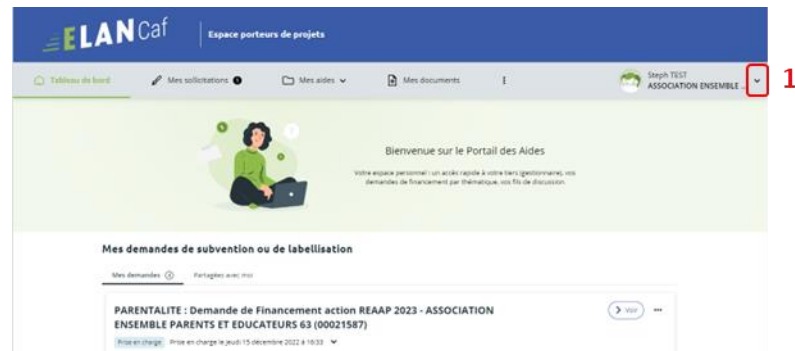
ELAN Caf

Espace porteurs de projets

Tableau de bord

Mes sollicitations

Mes aides

Mes documents

Steph TEST
ASSOCIATION ENSEMBLE ...

1

Bienvenue sur le Portail des Aides

Votre espace personnel : un accès rapide à votre tiers (gestionnaire), vos demandes de financement par thématique, vos fils de discussion.

Mes demandes de subvention ou de labellisation

Mes demandes

Partagées avec moi

PARENTALITE : Demande de Financement action REAAP 2023 - ASSOCIATION ENSEMBLE PARENTS ET EDUCATEURS 63 (00021587)

Voir

Prise en charge

Prise en charge le jeudi 15 décembre 2022 à 16:33